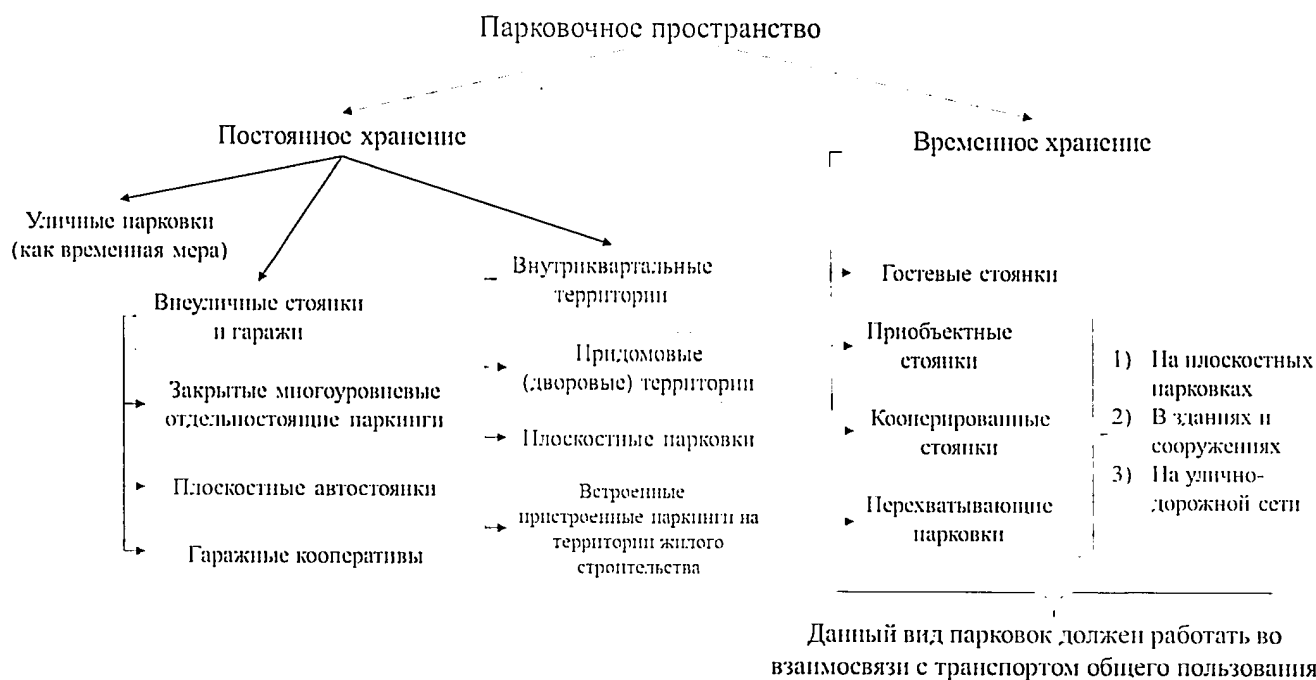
Парковочное пространство

Постоянное хранение

Временное хранение

Уличные парковки (как временная мера)

Внеуличные стоянки и гаражи

Закрытые многоуровневые отдельностоящие паркинги

Плоскостные автостоянки

Гаражные кооперативы

Внутриквартальные территории

Придомовые (дворовые) территории

Плоскостные парковки

Встроенные пристроенные паркинги на территории жилого строительства

Гостевые стоянки

Приобъектные стоянки

Кооперированные стоянки

Перехватывающие парковки

1) На плоскостных парковках
2) В зданиях и сооружениях
3) На улично-дорожной сети

Данный вид парковок должен работать во взаимосвязи с транспортом общего пользования